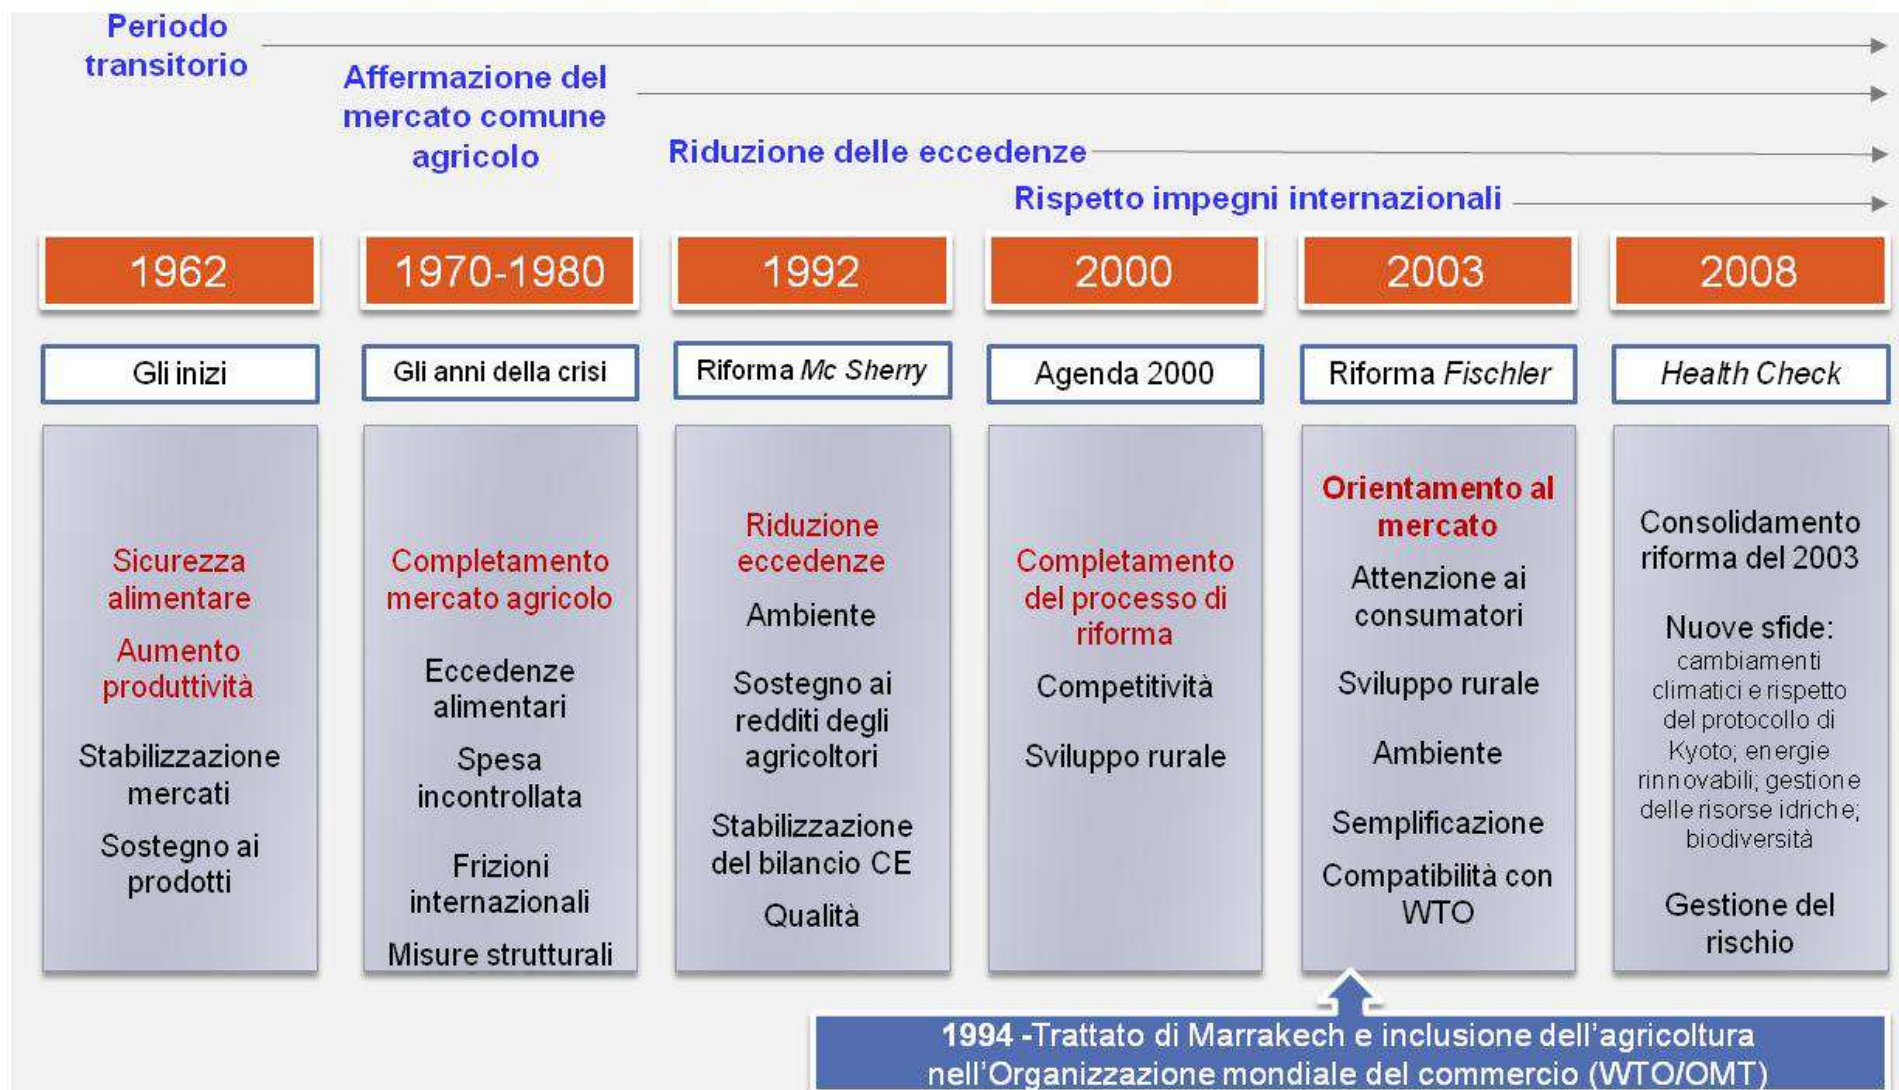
Periodo transitorio

Affermazione del mercato comune agricolo

Riduzione delle eccedenze

Rispetto impegni internazionali

1962

1970-1980

1992

2000

2003

2008

Gli inizi

Gli anni della crisi

Riforma Mc Sherry

Agenda 2000

Riforma Fischler

Health Check

Sicurezza alimentare

Aumento produttività

Stabilizzazione mercati

Sostegno ai prodotti

Completamento mercato agricolo

Eccedenze alimentari

Spesa incontrollata

Frizioni internazionali

Misure strutturali

Riduzione eccedenze

Ambiente

Sostegno ai redditi degli agricoltori

Stabilizzazione del bilancio CE

Qualità

Completamento del processo di riforma

Competitività

Sviluppo rurale

Orientamento al mercato

Attenzione ai consumatori

Sviluppo rurale

Ambiente

Semplificazione

Compatibilità con WTO

Consolidamento riforma del 2003

Nuove sfide: cambiamenti climatici e rispetto del protocollo di Kyoto; energie rinnovabili; gestione delle risorse idriche; biodiversità

Gestione del rischio

1994 -Trattato di Marrakech e inclusione dell'agricoltura nell'Organizzazione mondiale del commercio (WTO/OMT)